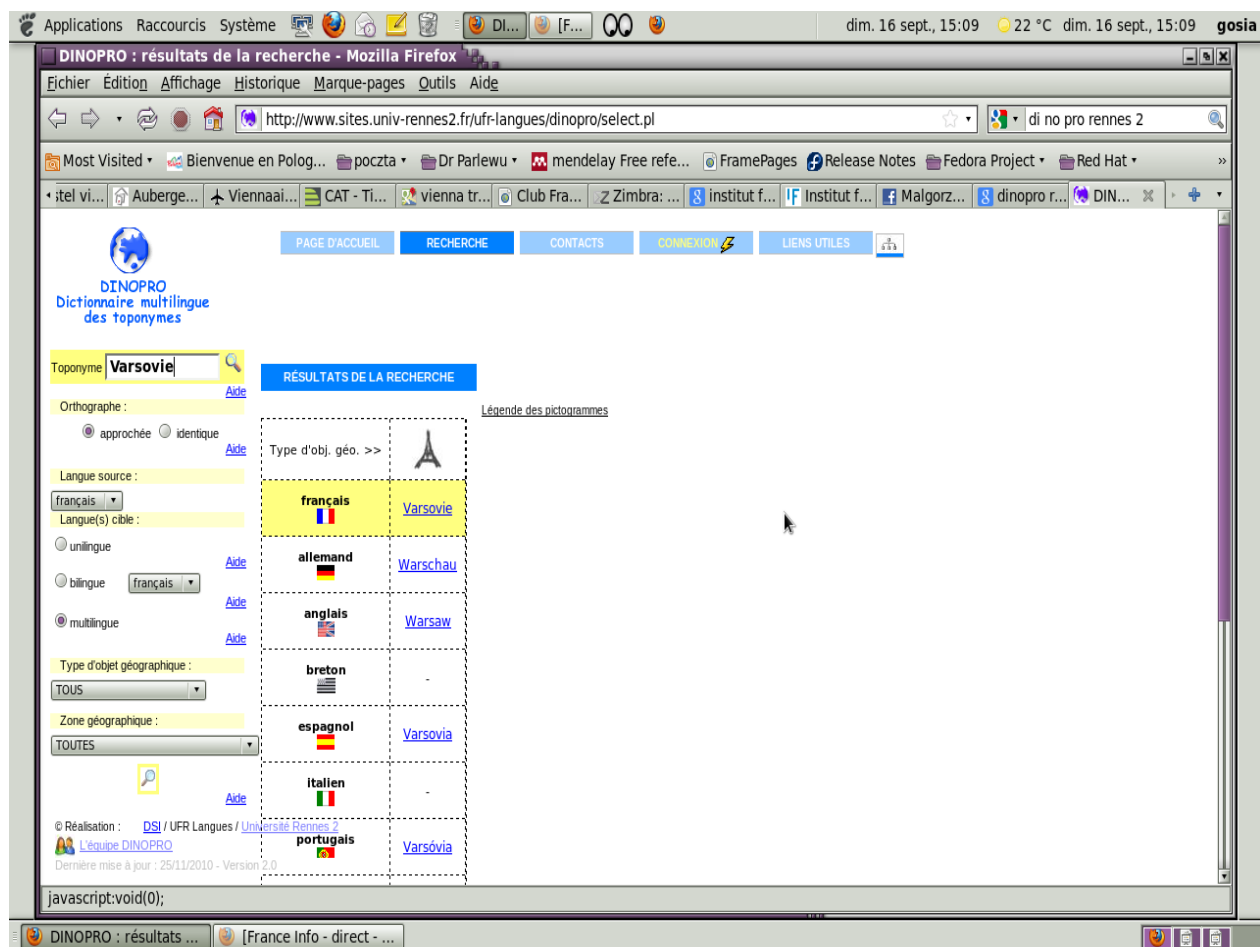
Applications Raccourcis Système DI... [F... dim. 16 sept., 15:09 22 °C dim. 16 sept., 15:09 gosia

DINOPRO : résultats de la recherche - Mozilla Firefox

Fichier Édition Affichage Historique Marque-pages Outils Aide

http://www.sites.univ-rennes2.fr/ufr-langues/dinopro/select.pl

di no pro rennes 2

Most Visited ▾ Bienvenue en Polog... poczta ▾ Dr Parlewu ▾ mendelay Free refe... FramePages Release Notes Fedora Project ▾ Red Hat ▾

stel vi... Auberge... Viennaai... CAT - Ti... vienna tr... Club Fra... Zimbra: ... institut f... Institut f... Malgorz... dinopro r... DIN...

DINOPRO
Dictionnaire multilingue des toponymes

PAGE D'ACCUEIL RECHERCHE CONTACTS CONNEXION LIENS UTILES

Toponyme Varsovie
Aide
Orthographe :
approchée identique
Aide
Langue source :
français
Langue(s) cible :
unilingue
Aide
bilingue français
Aide
multilingue
Aide
Type d'objet géographique :
TOUS
Zone géographique :
TOUTES
Aide

© Réalisation : DSI / UFR Langues / Université Rennes 2
L'équipe DINOPRO
Dernière mise à jour : 25/11/2010 - Version 2.0

RÉSULTATS DE LA RECHERCHE

Légende des pictogrammes

| Type d'obj. géo. >> | |
|---|---|
| français | Varsovie |
| allemand | Warschau |
| anglais | Warsaw |
| breton | - |
| espagnol | Varsovia |
| italien | - |
| portugais | Varsóvia |

javascript:void(0);

DINOPRO : résultats ... [France Info - direct - ...